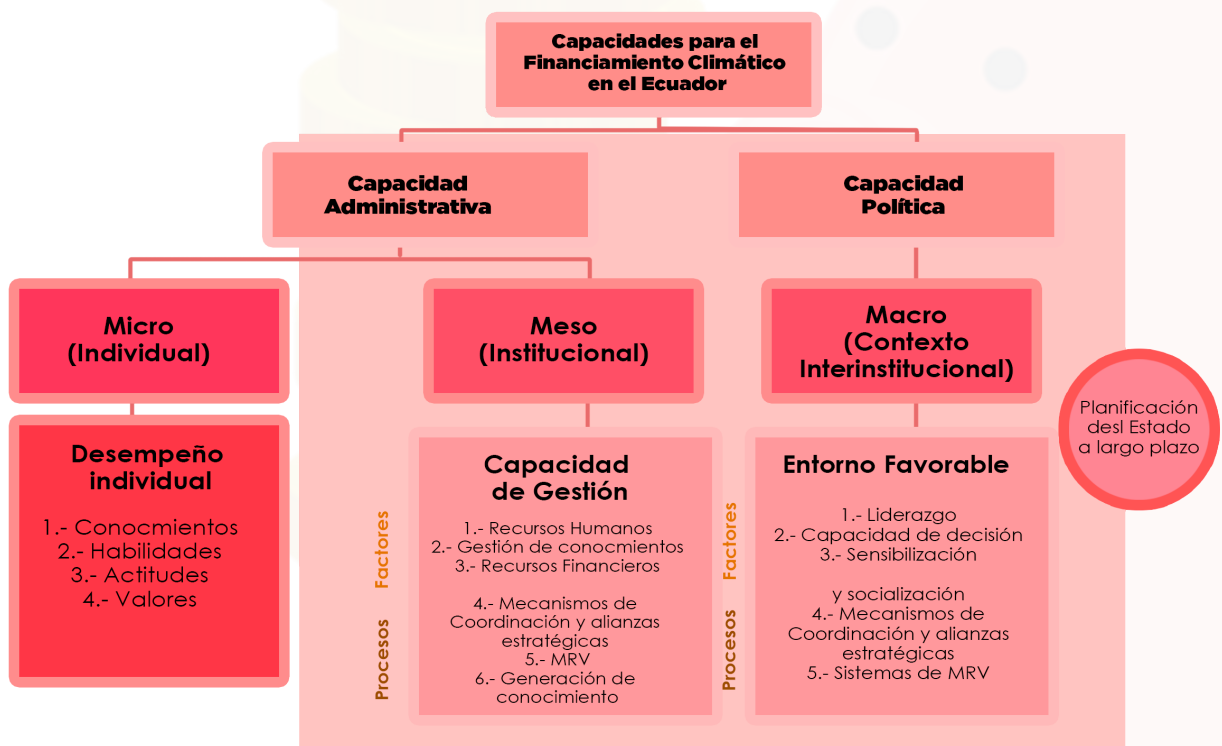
Capacidades para el Financiamiento Climático en el Ecuador

Capacidad Administrativa

Capacidad Política

Micro (Individual)

Meso (Institucional)

Macro (Contexto Interinstitucional)

Desempeño individual

1.- Conocmientos
2.- Habilidades
3.- Actitudes
4.- Valores

Factores

Procesos

Capacidad de Gestión

1.- Recursos Humanos
2.- Gestión de conocmientos
3.- Recursos Financieros

4.- Mecanismos de Coordinación y alianzas estratégicas
5.- MRV
6.- Generación de conocimiento

Factores

Procesos

Entorno Favorable

1.- Liderazgo
2.- Capacidad de decisión
3.- Sensibilización

y socialización
4.- Mecanismos de Coordinación y alianzas estratégicas
5.- Sistemas de MRV

Planificación desl Estado a largo plazo